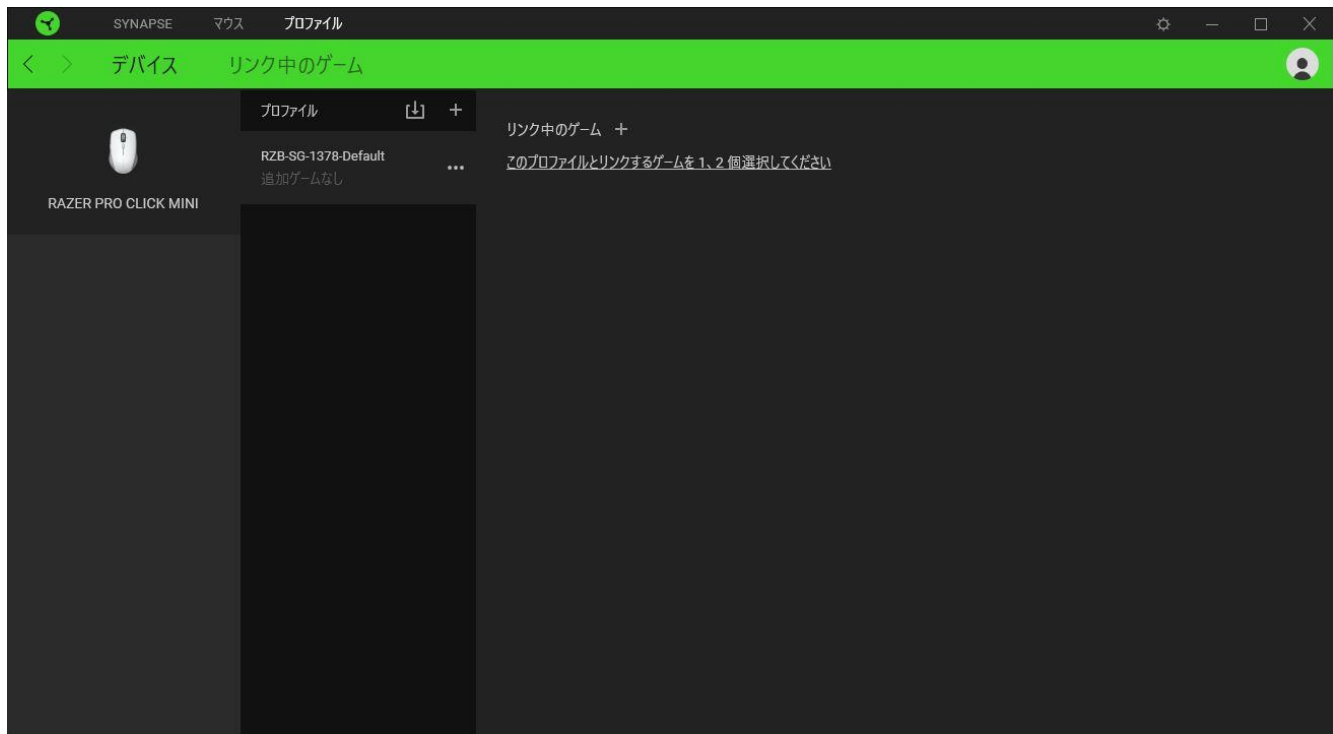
SYNAPSE マウス プロファイル

デバイス リンク中のゲーム

RAZER PRO CLICK MINI

プロファイル +

RZB-SG-1378-Default
追加ゲームなし
...

リンク中のゲーム +

このプロファイルとリンクするゲームを 1、2 個選択してください